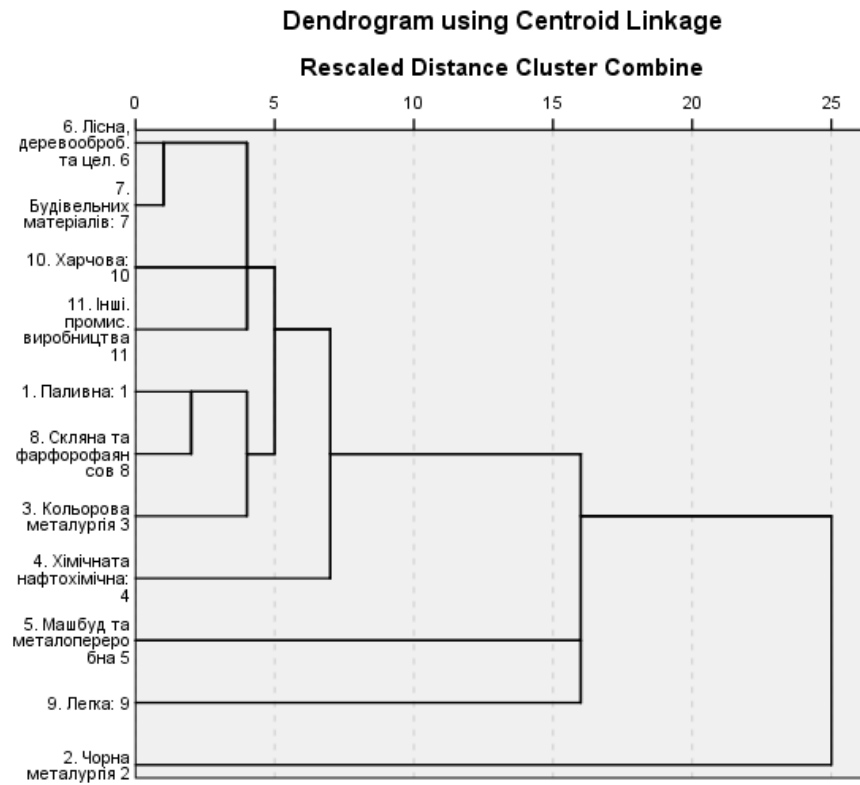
Dendrogram using Centroid Linkage

Rescaled Distance Cluster Combine

0 5 10 15 20 25

6. Лісна, деревооброб. та цел. 6

7. Будівельних матеріалів: 7

10. Харчова: 10

11. Інші. промис. виробництва 11

1. Паливна: 1

8. Скляна та фарфорофаян сов 8

3. Кольорова металургія 3

4. Хімічната нафтохімічна: 4

5. Машбуд та металоперероб на 5

9. Легка: 9

2. Чорна металургія 2